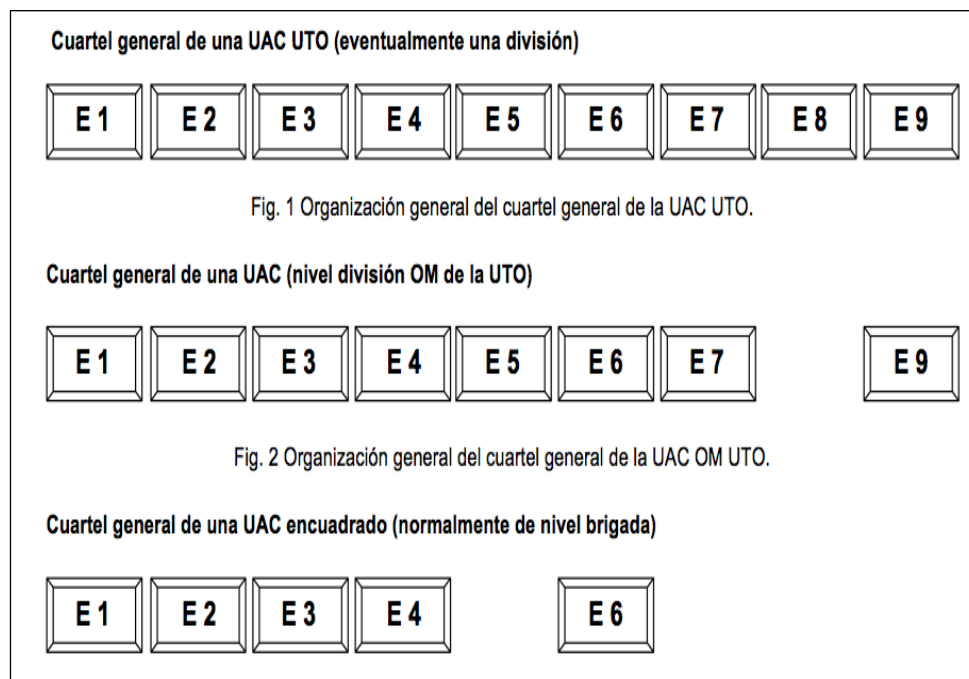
Cuartel general de una UAC UTO (eventualmente una división)

E 1 E 2 E 3 E 4 E 5 E 6 E 7 E 8 E 9

Fig. 1 Organización general del cuartel general de la UAC UTO.

Cuartel general de una UAC (nivel división OM de la UTO)

E 1 E 2 E 3 E 4 E 5 E 6 E 7 E 9

Fig. 2 Organización general del cuartel general de la UAC OM UTO.

Cuartel general de una UAC encuadrado (normalmente de nivel brigada)

E 1 E 2 E 3 E 4 E 6